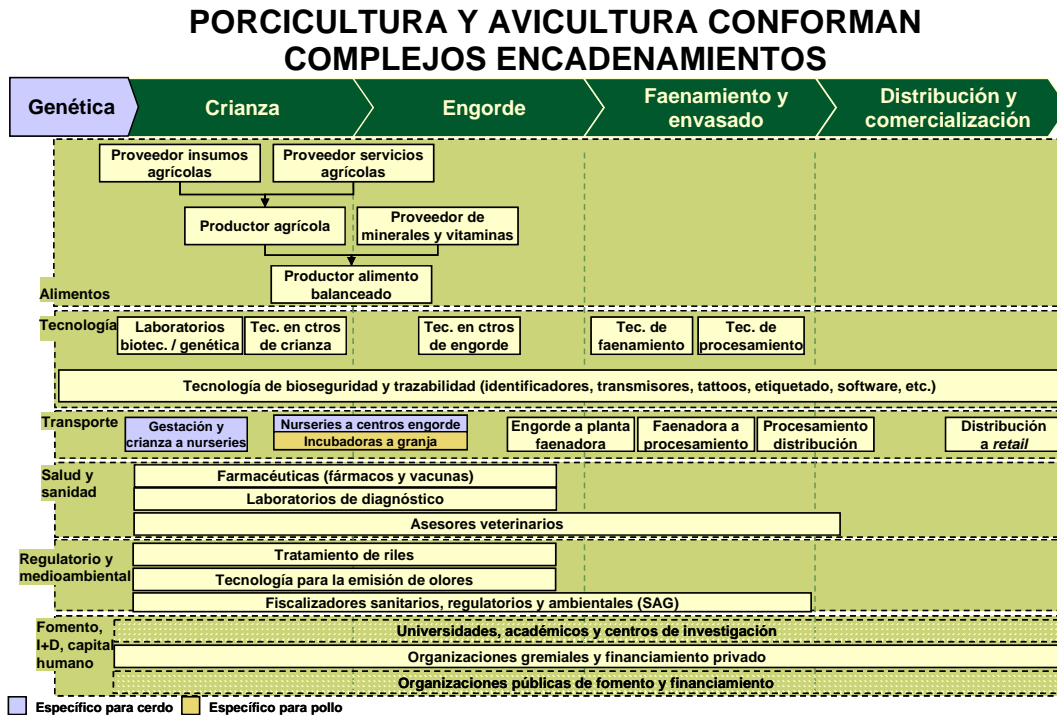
PORCICULTURA Y AVICULTURA CONFORMAN COMPLEJOS ENCADENAMIENTOS

Genética
Crianza
Engorde
Faenamiento y envasado
Distribución y comercialización

Proveedor insumos agrícolas
Proveedor servicios agrícolas
Productor agrícola
Proveedor de minerales y vitaminas
Productor alimento balanceado
Alimentos

Tecnología
Laboratorios biotec. / genética
Tec. en ctros de crianza
Tec. en ctros de engorde
Tec. de faenamiento
Tec. de procesamiento
Tecnología de bioseguridad y trazabilidad (identificadores, transmisores, tattoos, etiquetado, software, etc.)

Transporte
Gestación y crianza a nurseries
Nurseries a centros engorde
Incubadoras a granja
Engorde a planta faenadora
Faenadora a procesamiento
Procesamiento distribución
Distribución a *retail*

Salud y sanidad
Farmacéuticas (fármacos y vacunas)
Laboratorios de diagnóstico
Asesores veterinarios

Regulatorio y medioambiental
Tratamiento de riles
Tecnología para la emisión de olores
Fiscalizadores sanitarios, regulatorios y ambientales (SAG)

Fomento, I+D, capital humano
Universidades, académicos y centros de investigación
Organizaciones gremiales y financiamiento privado
Organizaciones públicas de fomento y financiamiento

Específico para cerdo
Específico para pollo